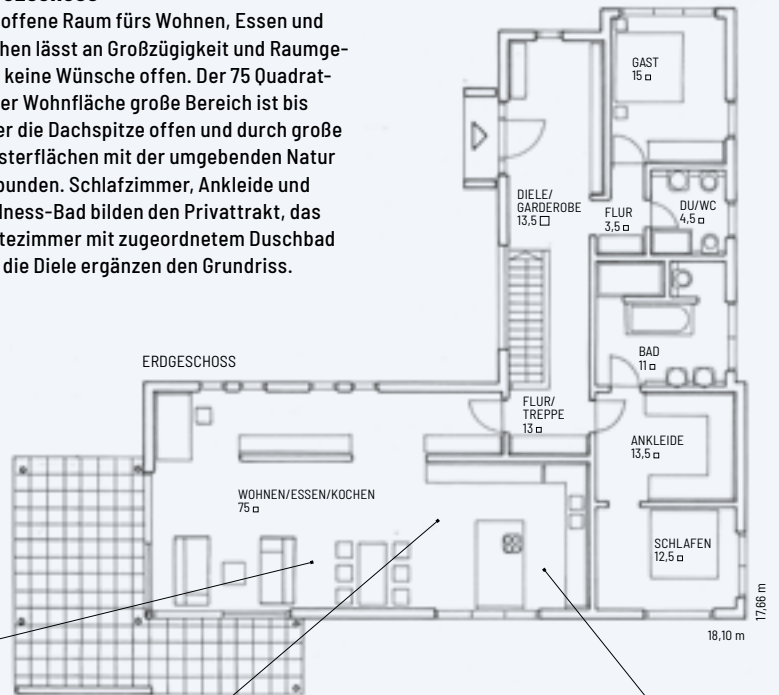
offene Raum fürs Wohnen, Essen und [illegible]hen lässt an Großzügigkeit und Raumge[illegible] keine Wünsche offen. Der 75 Quadrat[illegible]er Wohnfläche große Bereich ist bis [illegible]er die Dachspitze offen und durch große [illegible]sterflächen mit der umgebenden Natur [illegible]bunden. Schlafzimmer, Ankleide und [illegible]lness-Bad bilden den Privattrakt, das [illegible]tezimmer mit zugeordnetem Duschbad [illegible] die Diele ergänzen den Grundriss.

GAST
15 ▫

DIELE/
GARDEROBE
13,5 ▫

FLUR
3,5 ▫

DU/WC
4,5 ▫

BAD
11 ▫

ERDGESCHOSS

FLUR/
TREPPE
13 ▫

ANKLEIDE
13,5 ▫

WOHNEN/ESSEN/KOCHEN
75 ▫

SCHLAFEN
12,5 ▫

17,66 m

18,10 m